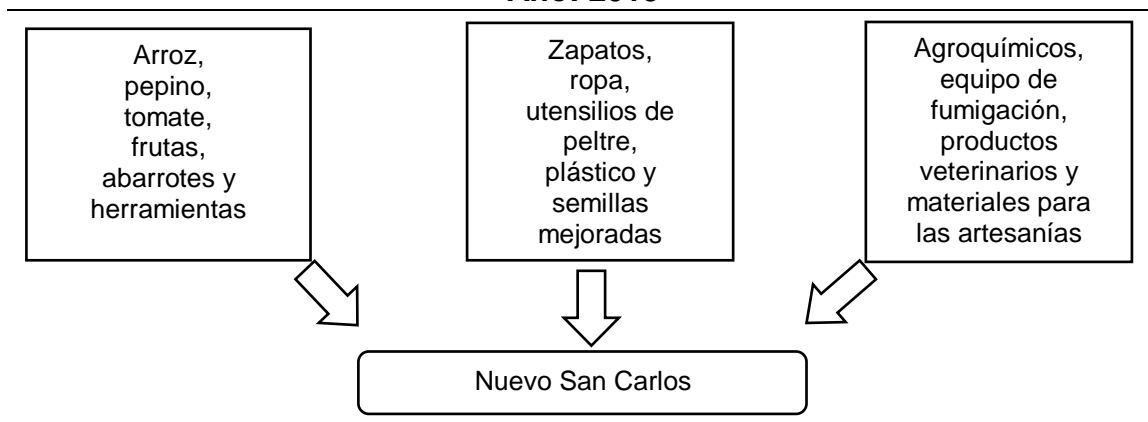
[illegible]

Arroz, pepino, tomate, frutas, abarrotes y herramientas

Zapatos, ropa, utensilios de peltre, plástico y semillas mejoradas

Agroquímicos, equipo de fumigación, productos veterinarios y materiales para las artesanías

Nuevo San Carlos